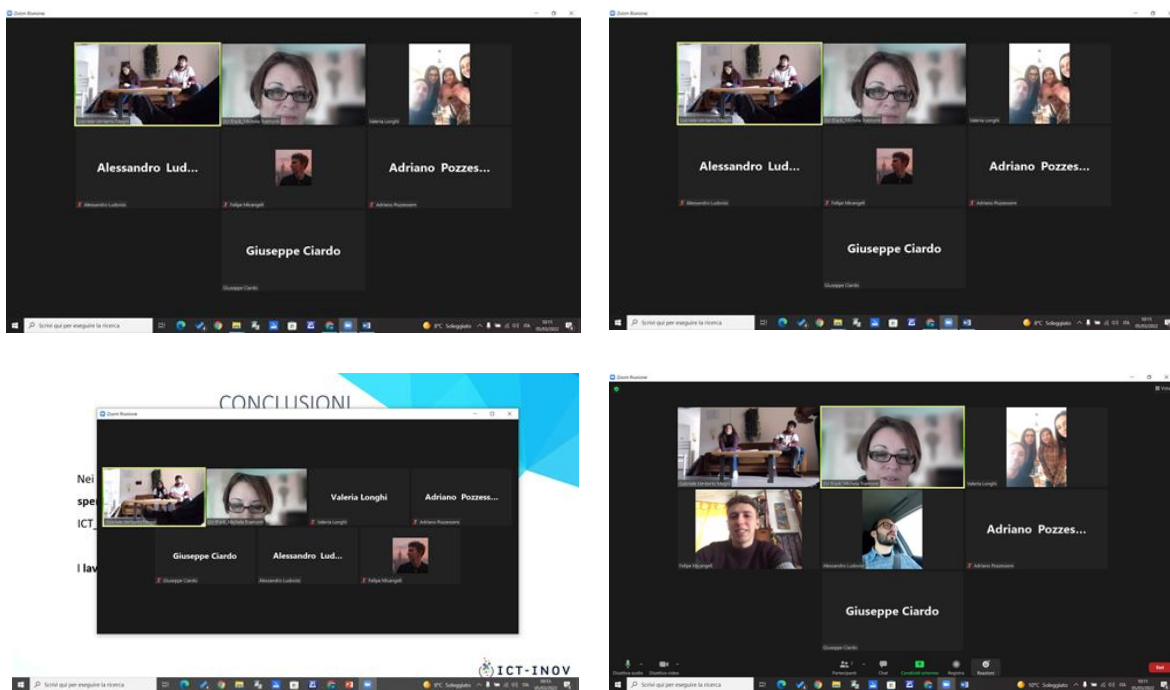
Zoom Riunione

Alessandro Lud...

Adriano Pozzes...

Giuseppe Ciardo

Valeria Longhi

Alessandro Ludovisi

Felipe Micangeli

Adriano Pozzessere

Giuseppe Ciardo

Scrivi qui per eseguire la ricerca

8°C Soleggiato

Zoom Riunione

Alessandro Lud...

Adriano Pozzes...

Giuseppe Ciardo

Valeria Longhi

Alessandro Ludovisi

Felipe Micangeli

Adriano Pozzessere

Giuseppe Ciardo

Scrivi qui per eseguire la ricerca

8°C Soleggiato

CONCLUSIONI

Nei

spe

ICT_

I lav

Zoom Riunione

Valeria Longhi

Adriano Pozzess...

Valeria Longhi

Adriano Pozzessere

Giuseppe Ciardo

Alessandro Lud...

Giuseppe Ciardo

Alessandro Ludovisi

Felipe Micangeli

ICT-INOV

Scrivi qui per eseguire la ricerca

8°C Soleggiato

Zoom Riunione

Valeria Longhi

Adriano Pozzes...

Felipe Micangeli

Alessandro Ludovisi

Adriano Pozzessere

Giuseppe Ciardo

Giuseppe Ciardo

Disattiva audio

Disattiva video

Partecipanti

Chat

Condividi schermo

Registra

Reazioni

Esci

Scrivi qui per eseguire la ricerca

10°C Soleggiato